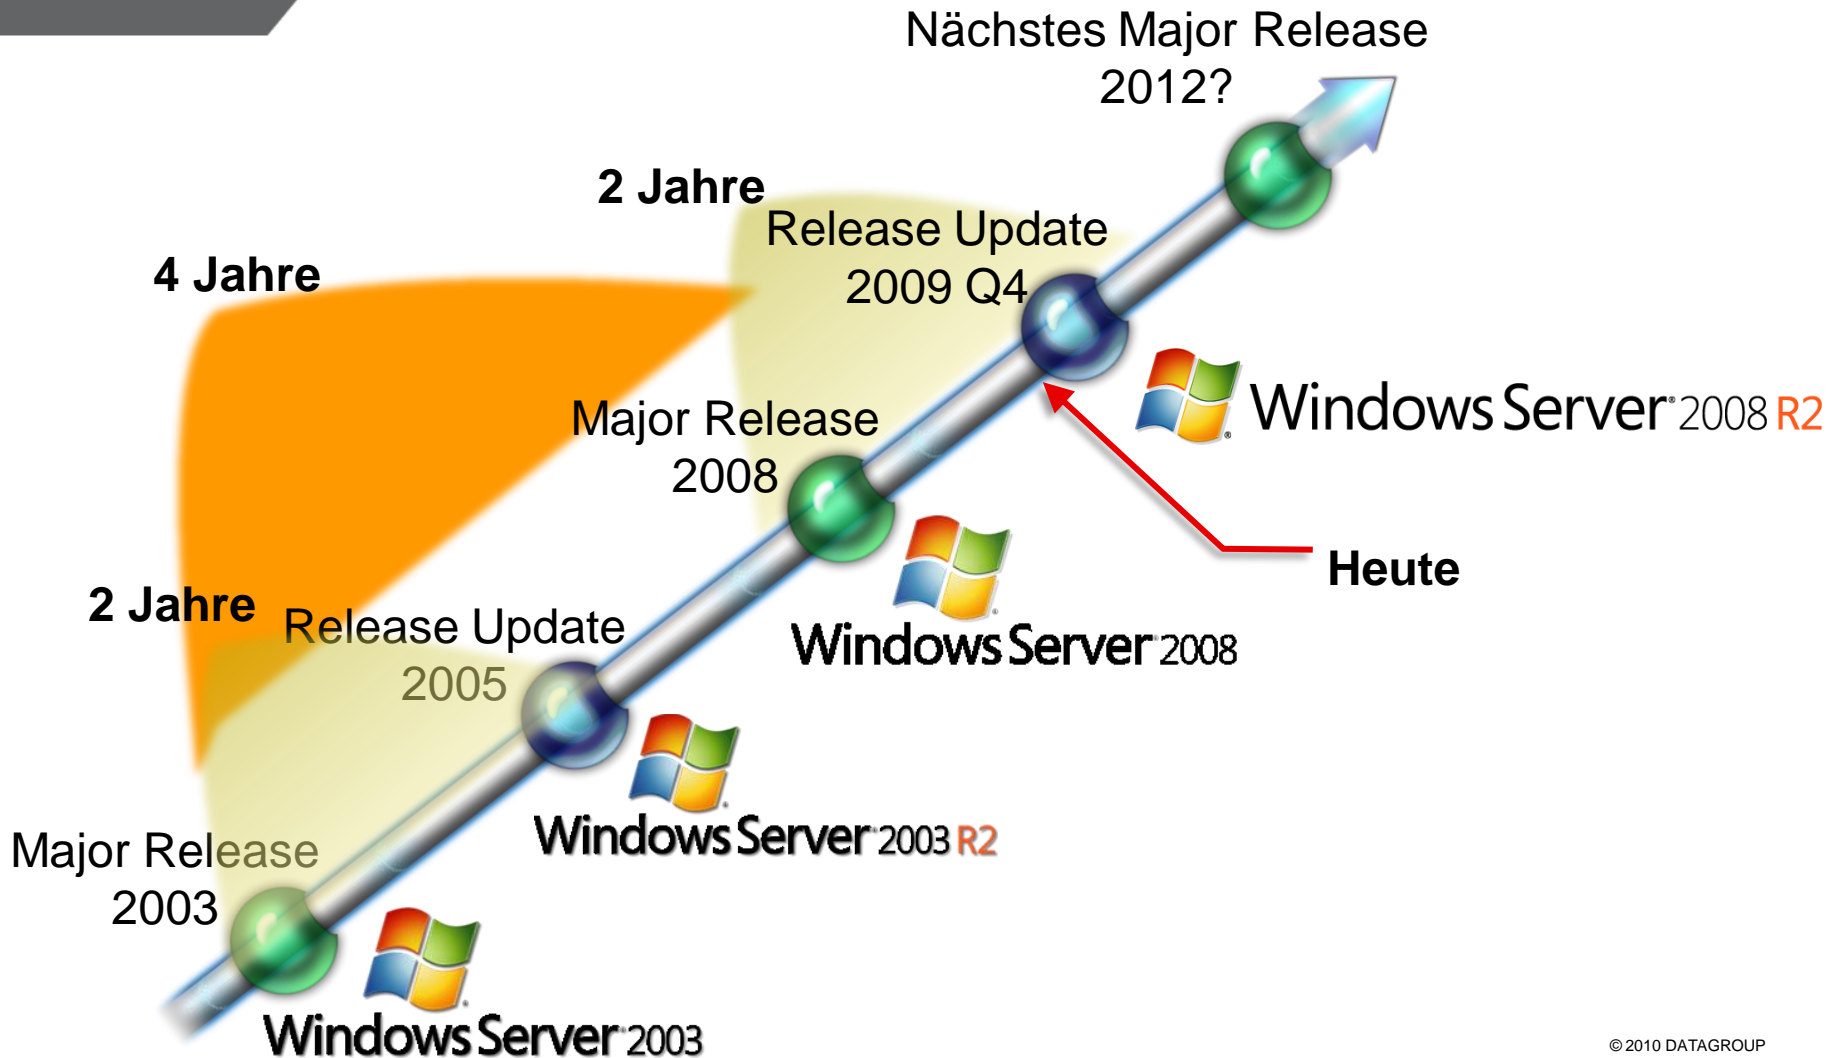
Nächstes Major Release
2012?

2 Jahre

Release Update
2009 Q4

4 Jahre

Windows Server 2008 R2

Major Release
2008

Heute

Windows Server 2008

2 Jahre

Release Update
2005

Windows Server 2003 R2

Major Release
2003

Windows Server 2003

© 2010 DATAGROUP